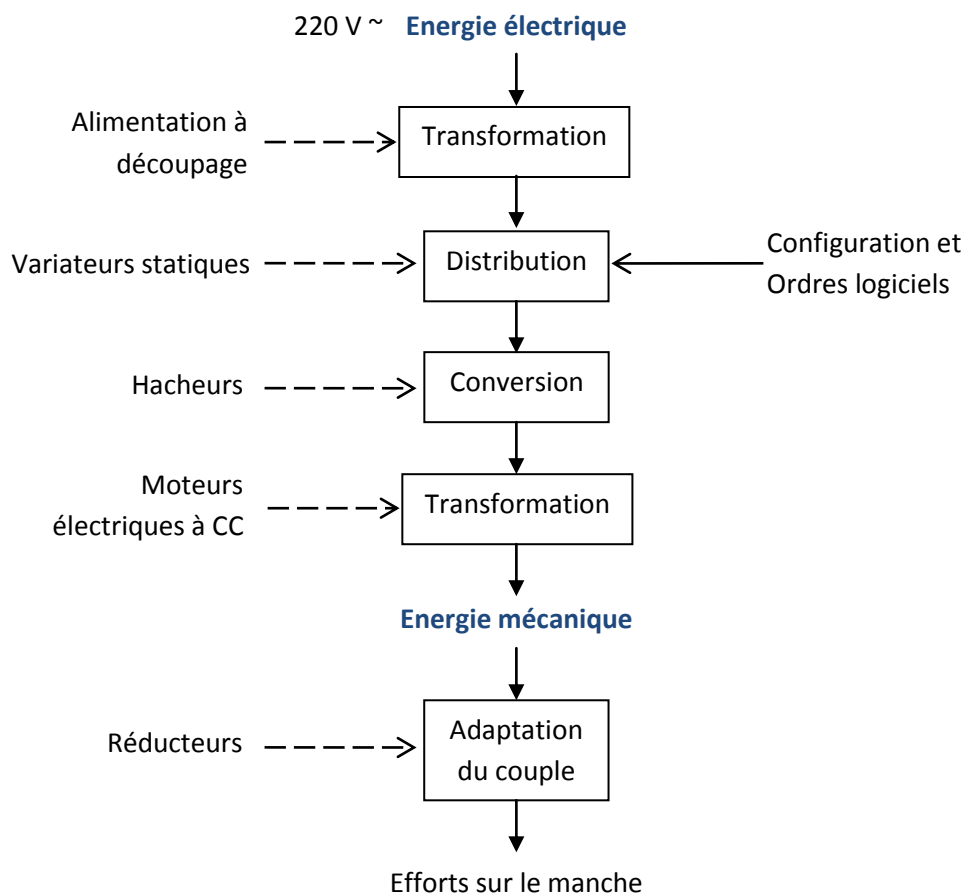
220 V ~ Energie électrique

Alimentation à découpage

Transformation

Variateurs statiques

Distribution

Configuration et Ordres logiciels

Hacheurs

Conversion

Moteurs électriques à CC

Transformation

Energie mécanique

Réducteurs

Adaptation du couple

Efforts sur le manche